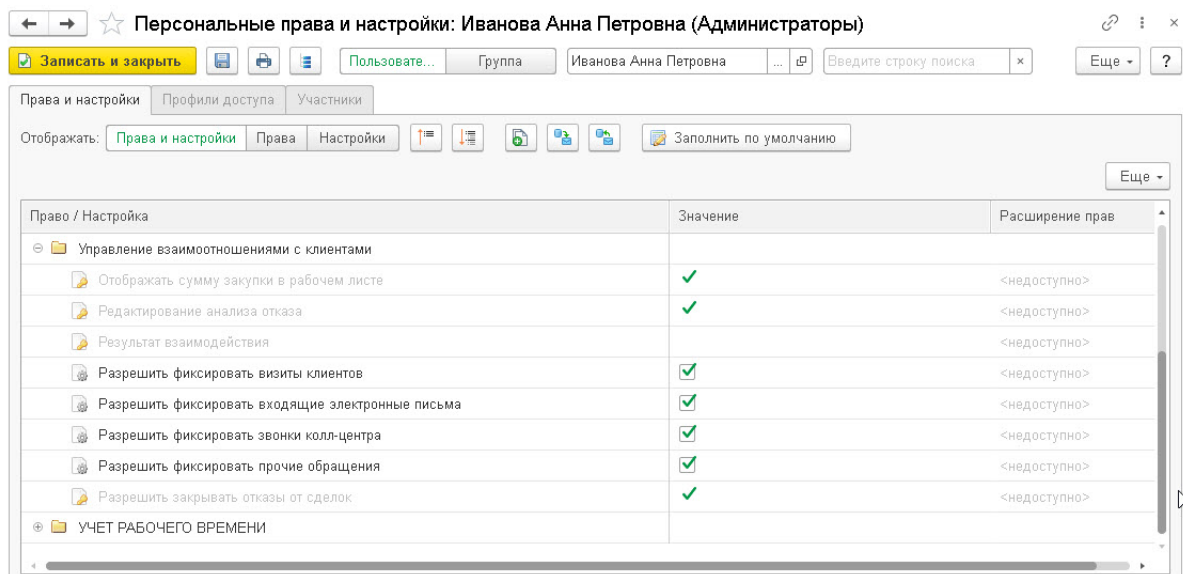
Персональные права и настройки: Иванова Анна Петровна (Администраторы)

Записать и закрыть | Пользовате... | Группа | Иванова Анна Петровна | Введите строку поиска | Еще | ?

Права и настройки | Профили доступа | Участники

Отображать: Права и настройки | Права | Настройки | Заполнить по умолчанию

Еще

| Право / Настройка | Значение | Расширение прав |
|---|---|---|
| Управление взаимоотношениями с клиентами | | |
| Отображать сумму закупки в рабочем листе | ✓ | <недоступно> |
| Редактирование анализа отказа | ✓ | <недоступно> |
| Результат взаимодействия | | <недоступно> |
| Разрешить фиксировать визиты клиентов | ☑ | <недоступно> |
| Разрешить фиксировать входящие электронные письма | ☑ | <недоступно> |
| Разрешить фиксировать звонки колл-центра | ☑ | <недоступно> |
| Разрешить фиксировать прочие обращения | ☑ | <недоступно> |
| Разрешить закрывать отказы от сделок | ✓ | <недоступно> |
| УЧЕТ РАБОЧЕГО ВРЕМЕНИ | | |